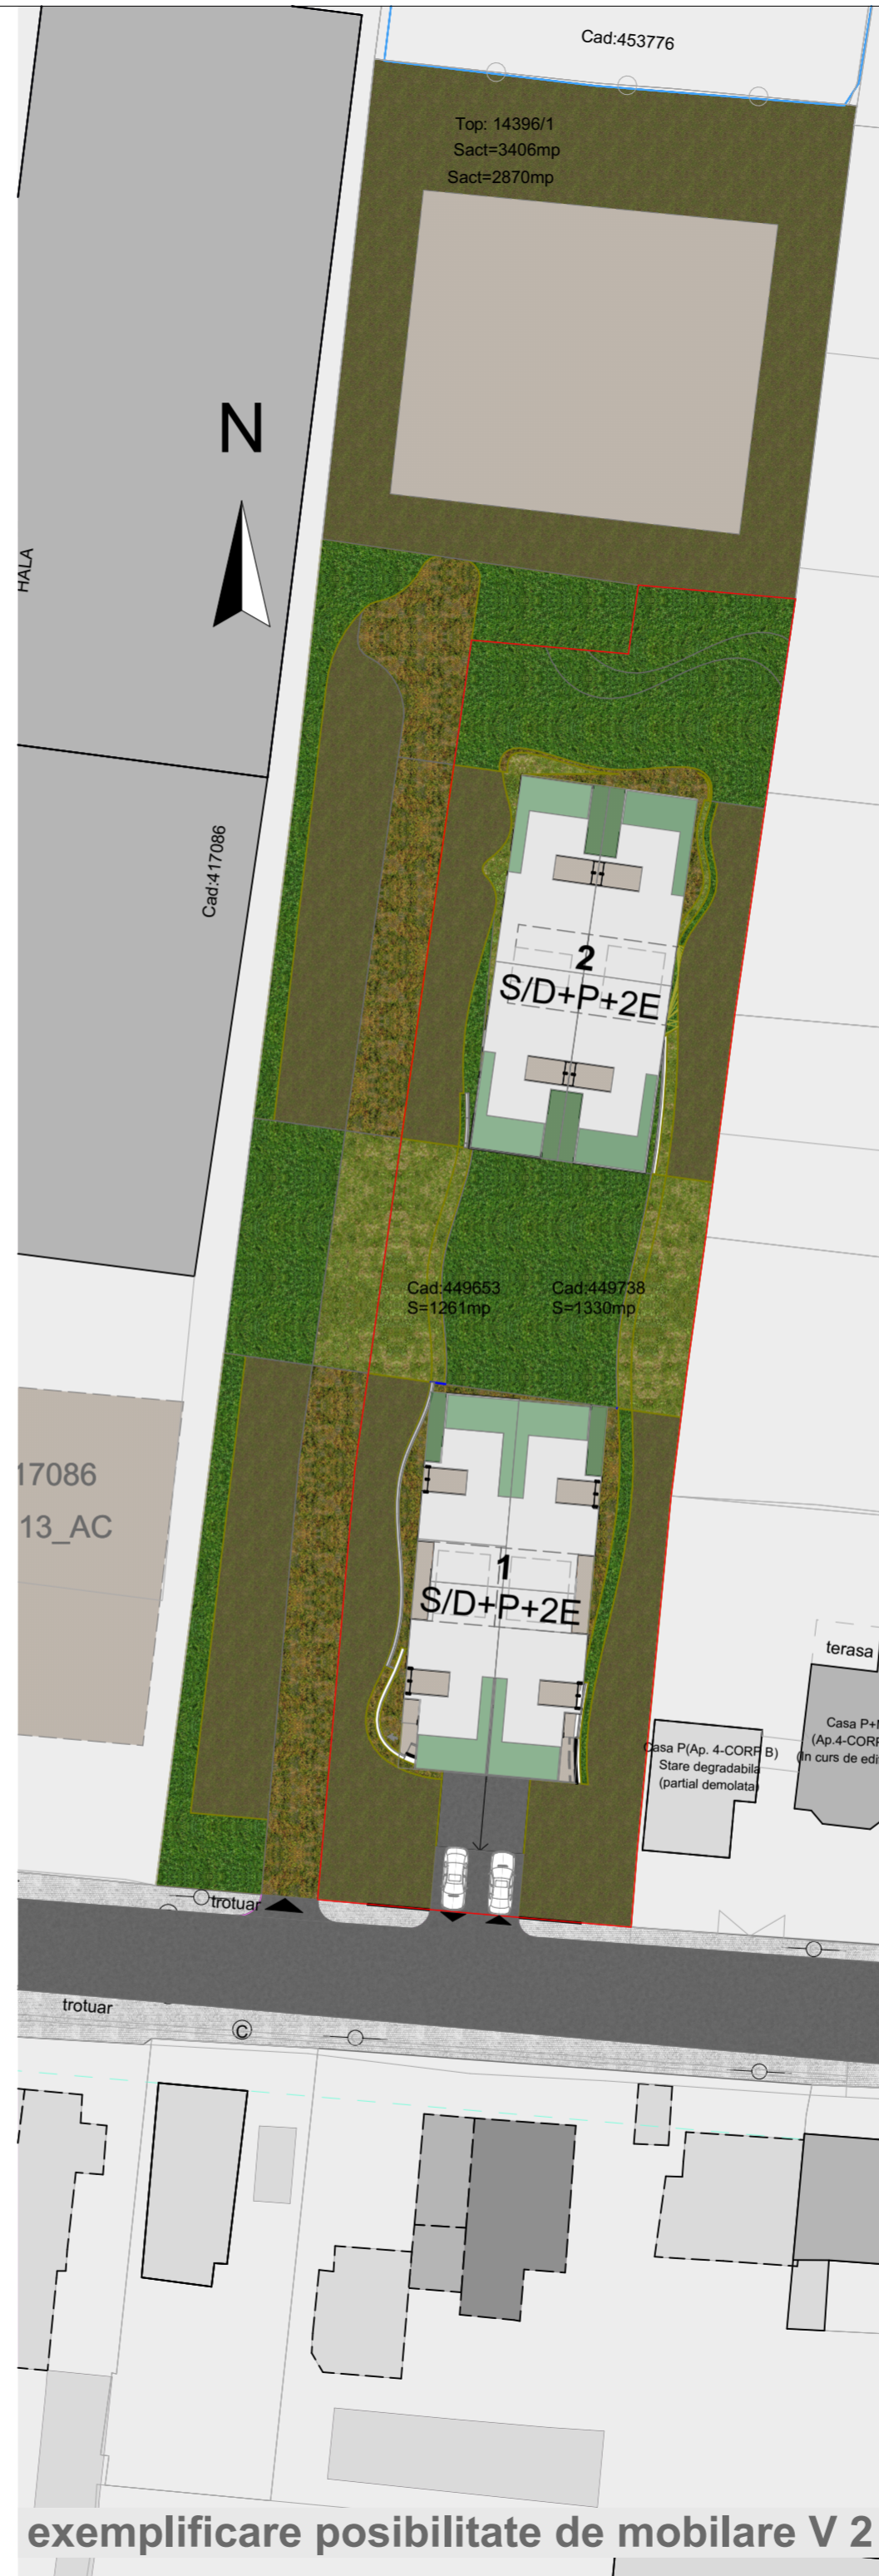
Cad:453776

Top: 14396/1
Sact=3406mp
Sact=2870mp

N

HALA

Cad:417086

2
S/D+P+2E

Cad:449653
S=1261mp

Cad:449738
S=1330mp

17086
13_AC

1
S/D+P+2E

terasa

Casa P+
(Ap.4-CORP
(in curs de edi

Casa P(Ap. 4-CORP B)
Stare degradabila
(partial demolata)

trotuar

trotuar

exemplificare posibilitate de mobilare V 2